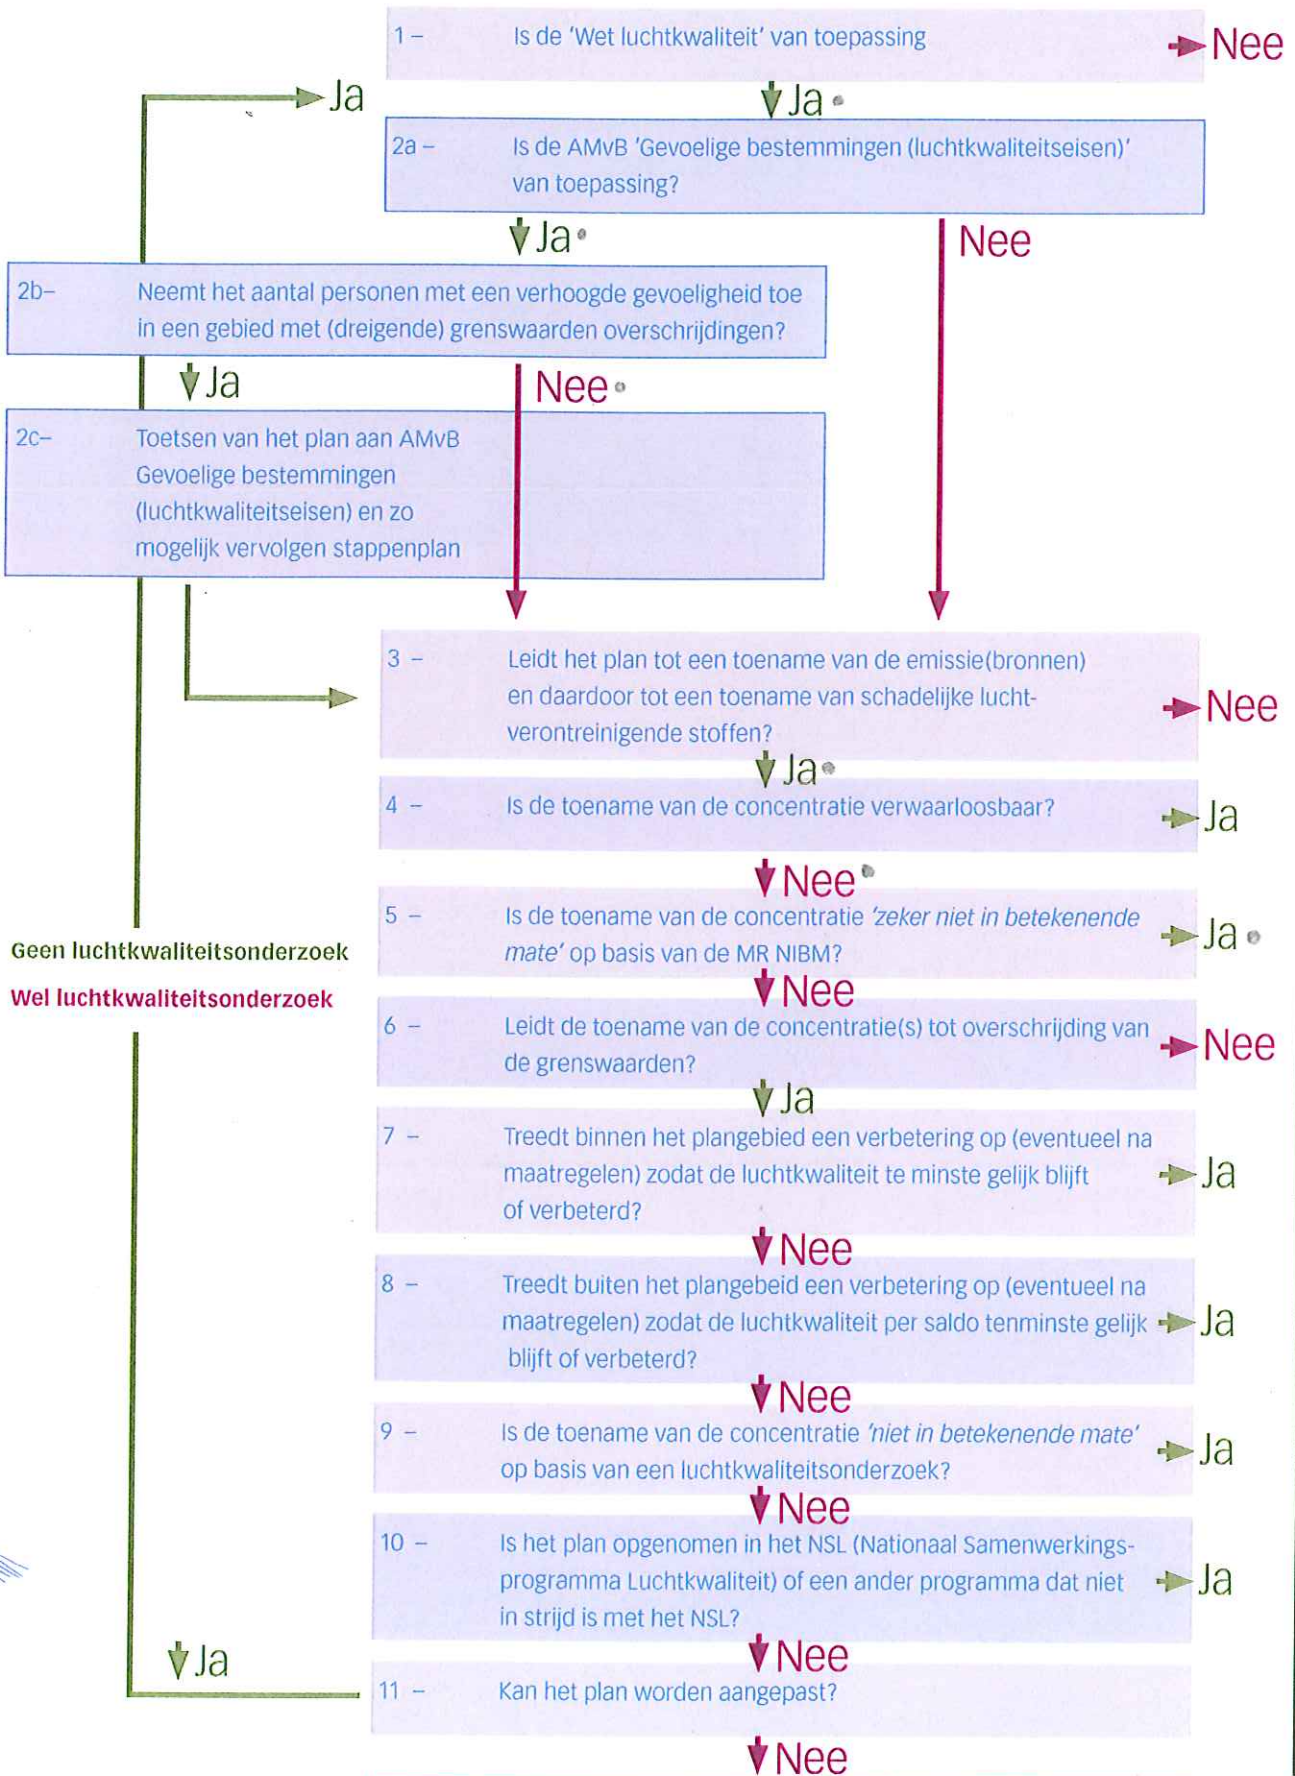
1 – Is de 'Wet luchtkwaliteit' van toepassing

Nee

Ja

Ja

2a – Is de AMvB 'Gevoelige bestemmingen (luchtkwaliteitseisen)' van toepassing?

Ja

Nee

2b– Neemt het aantal personen met een verhoogde gevoeligheid toe in een gebied met (dreigende) grenswaarden overschrijdingen?

Ja

Nee

2c– Toetsen van het plan aan AMvB Gevoelige bestemmingen (luchtkwaliteitseisen) en zo mogelijk vervolgen stappenplan

3 – Leidt het plan tot een toename van de emissie(bronnen) en daardoor tot een toename van schadelijke luchtverontreinigende stoffen?

Nee

Ja

4 – Is de toename van de concentratie verwaarloosbaar?

Ja

Nee

5 – Is de toename van de concentratie *'zeker niet in betekenende mate'* op basis van de MR NIBM?

Ja

Geen luchtkwaliteitsonderzoek

Wel luchtkwaliteitsonderzoek

Nee

6 – Leidt de toename van de concentratie(s) tot overschrijding van de grenswaarden?

Nee

Ja

7 – Treedt binnen het plangebied een verbetering op (eventueel na maatregelen) zodat de luchtkwaliteit te minste gelijk blijft of verbeterd?

Ja

Nee

8 – Treedt buiten het plangebeid een verbetering op (eventueel na maatregelen) zodat de luchtkwaliteit per saldo tenminste gelijk blijft of verbeterd?

Ja

Nee

9 – Is de toename van de concentratie *'niet in betekenende mate'* op basis van een luchtkwaliteitsonderzoek?

Ja

Nee

10 – Is het plan opgenomen in het NSL (Nationaal Samenwerkingsprogramma Luchtkwaliteit) of een ander programma dat niet in strijd is met het NSL?

Ja

Nee

Ja

11 – Kan het plan worden aangepast?

Nee